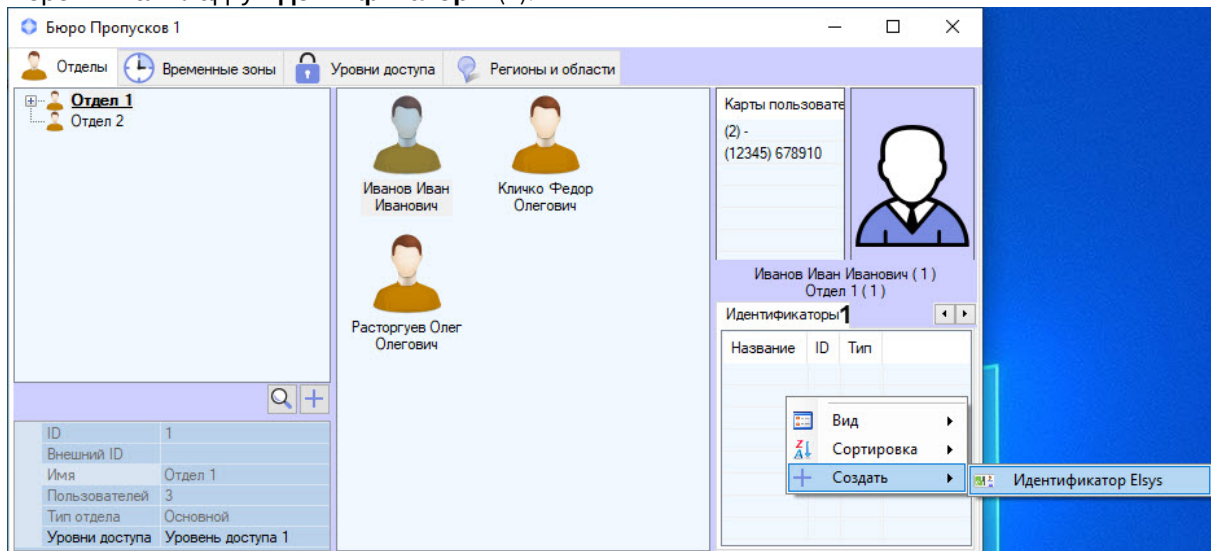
Бюро Пропусков 1

Отделы | Временные зоны | Уровни доступа | Регионы и области

Отдел 1
Отдел 2

Иванов Иван Иванович
Кличко Федор Олегович
Расторгуев Олег Олегович

Карты пользовате
(2) -
(12345) 678910

Иванов Иван Иванович ( 1 )
Отдел 1 ( 1 )

Идентификаторы 1

| Название | ID | Тип |
|---|---|---|

Вид
Сортировка
Создать
Идентификатор Elsys

| ID | 1 |
|---|---|
| Внешний ID | |
| Имя | Отдел 1 |
| Пользователей | 3 |
| Тип отдела | Основной |
| Уровни доступа | Уровень доступа 1 |